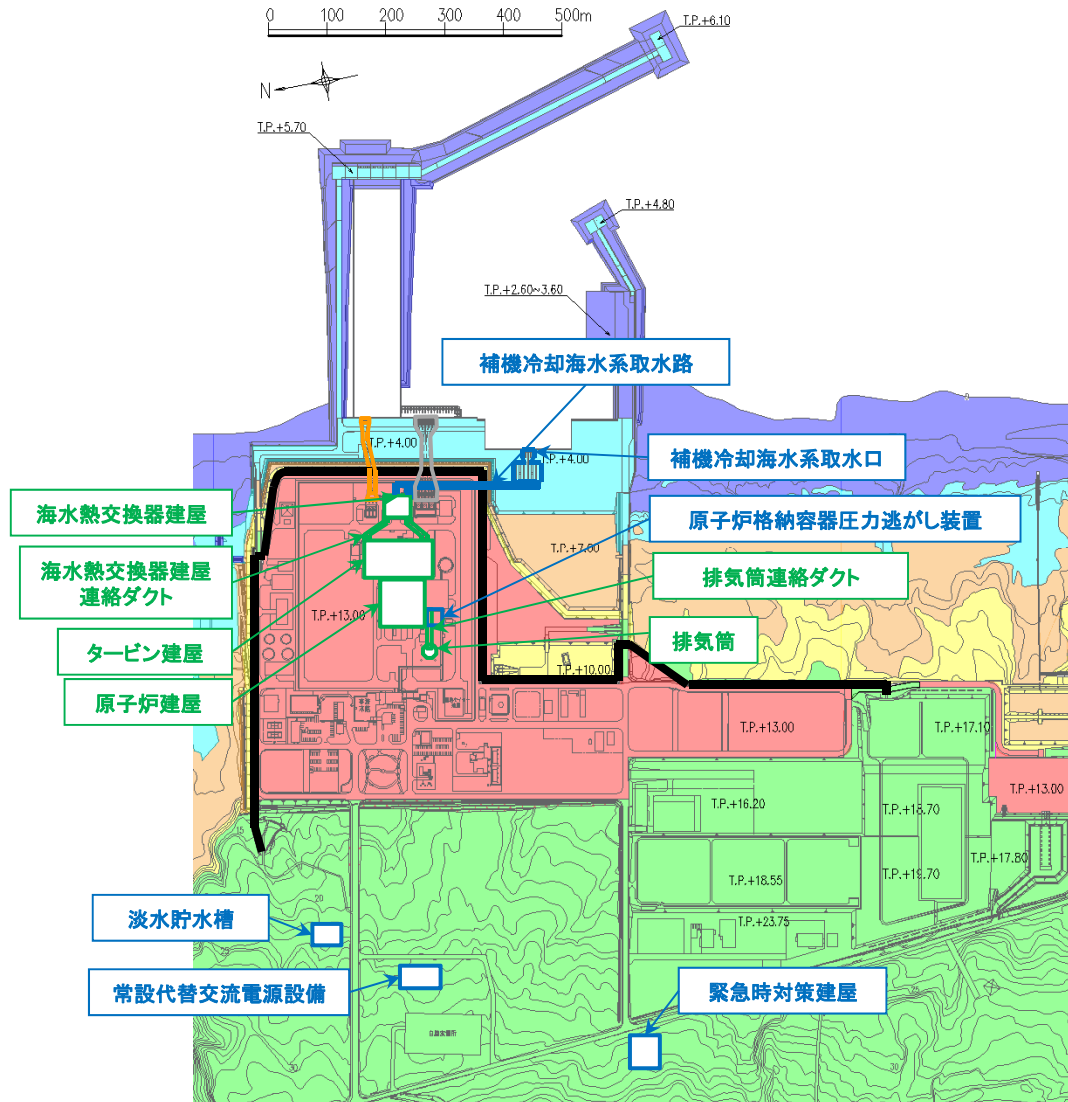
0 100 200 300 400 500m

N

T.P.+6.10

T.P.+5.70

T.P.+4.80

T.P.+2.60~3.60

補機冷却海水系取水路

T.P.+4.00

T.P.+4.00

補機冷却海水系取水口

海水熱交換器建屋

原子炉格納容器圧力逃がし装置

T.P.+7.00

海水熱交換器建屋連絡ダクト

排気筒連絡ダクト

T.P.+13.00

タービン建屋

排気筒

T.P.+10.00

原子炉建屋

T.P.+13.00

T.P.+17.10

T.P.+13.00

T.P.+16.20

T.P.+18.70

T.P.+17.80

T.P.+18.55

T.P.+19.70

T.P.+23.75

淡水貯水槽

常設代替交流電源設備

緊急時対策建屋